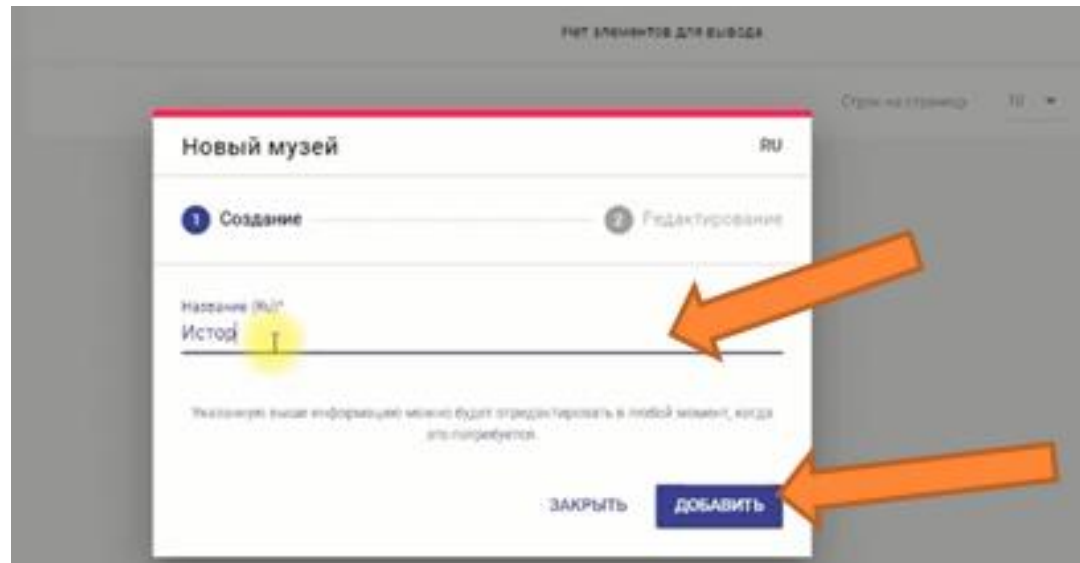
Нет элементов для вывода

Строк на странице 10

Новый музей

RU

1 Создание

2 Редактирование

Название (RU)*

Истор

Указанную выше информацию можно будет отредактировать в любой момент, когда это потребуется.

ЗАКРЫТЬ

ДОБАВИТЬ